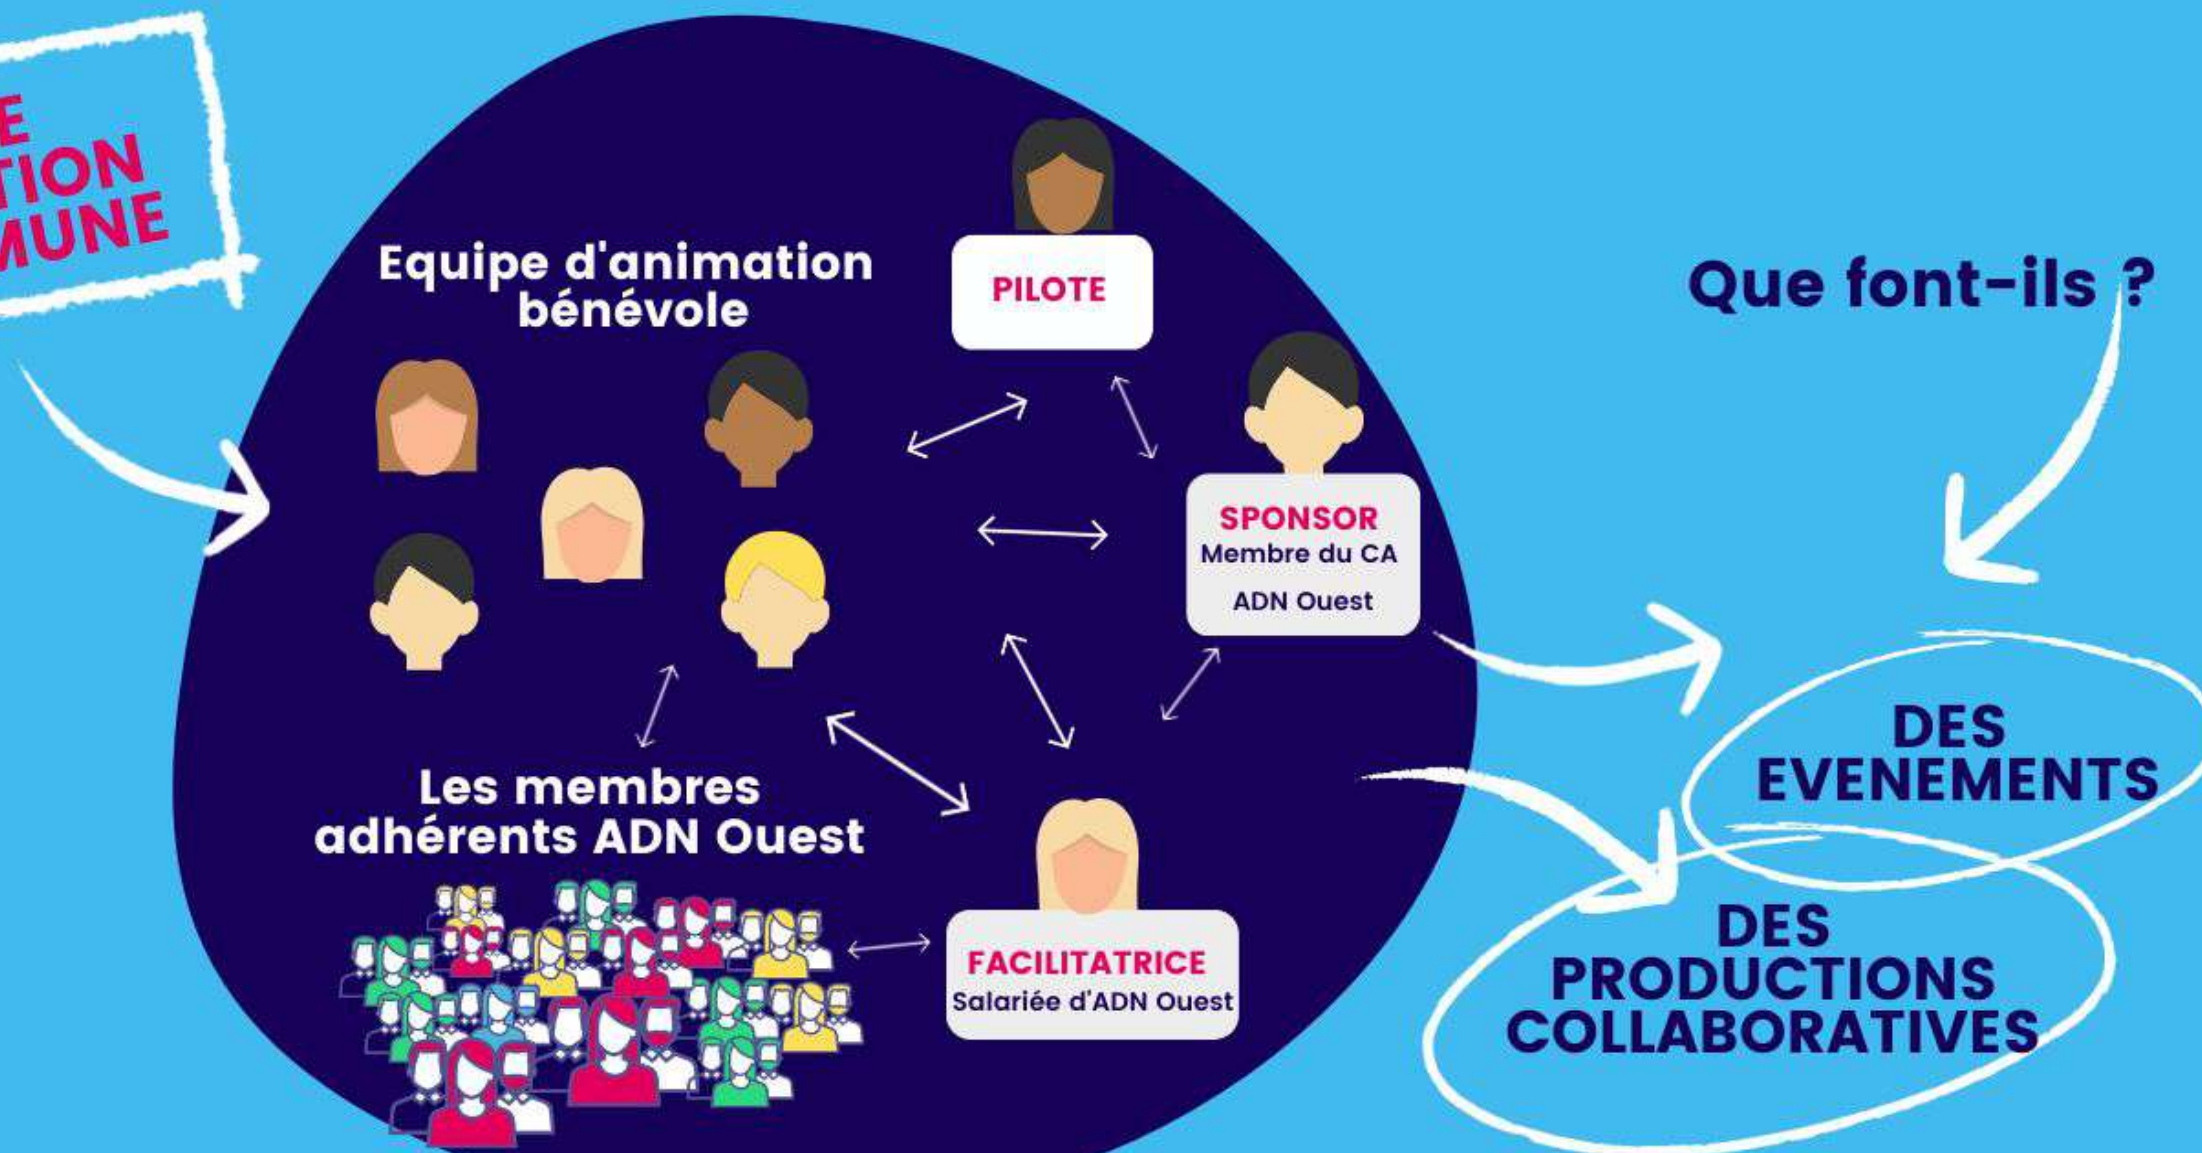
E
TION
MUNE

Equipe d'animation bénévole

PILOTE

SPONSOR
Membre du CA
ADN Ouest

Les membres adhérents ADN Ouest

FACILITATRICE
Salariée d'ADN Ouest

Que font-ils ?

DES EVENEMENTS

DES PRODUCTIONS COLLABORATIVES